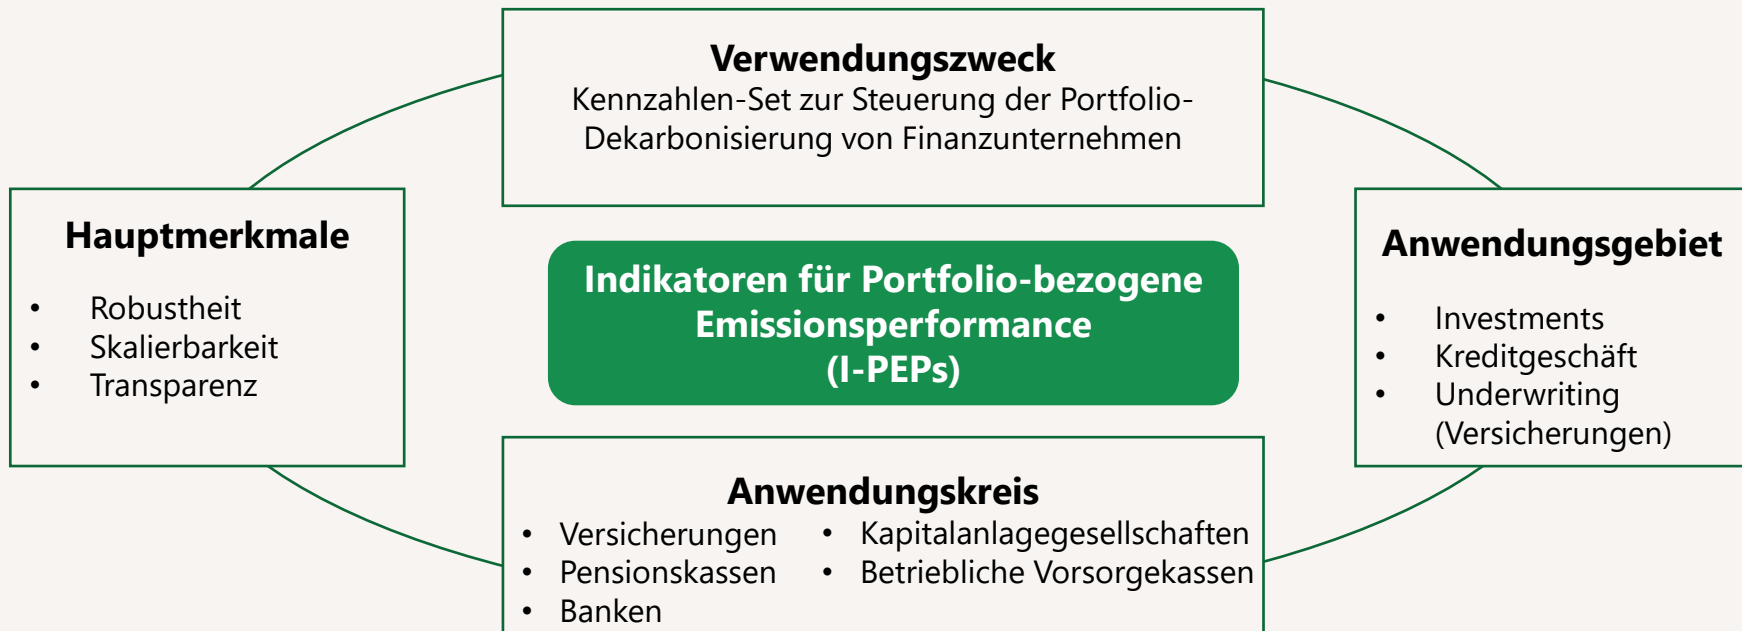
**Verwendungszweck**
Kennzahlen-Set zur Steuerung der Portfolio-Dekarbonisierung von Finanzunternehmen

**Hauptmerkmale**
- Robustheit
- Skalierbarkeit
- Transparenz

**Indikatoren für Portfolio-bezogene Emissionsperformance (I-PEPs)**

**Anwendungsgebiet**
- Investments
- Kreditgeschäft
- Underwriting (Versicherungen)

**Anwendungskreis**
- Versicherungen
- Pensionskassen
- Banken
- Kapitalanlagegesellschaften
- Betriebliche Vorsorgekassen